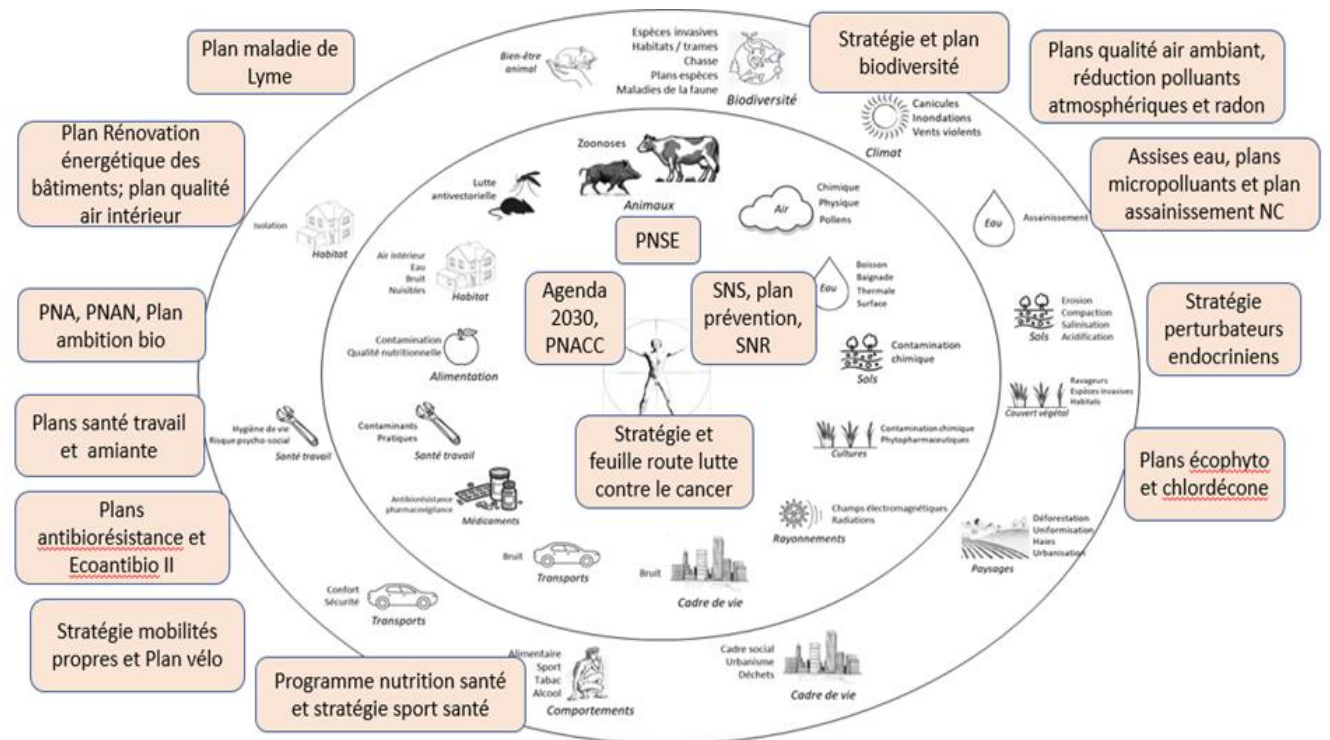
Plan maladie de Lyme

Bien-être animal

Espèces invasives
Habitats / trames
Chasse
Plans espèces
Maladies de la faune

Biodiversité

Stratégie et plan biodiversité

Plans qualité air ambiant, réduction polluants atmosphériques et radon

Plan Rénovation énergétique des bâtiments; plan qualité air intérieur

Canicules
Inondations
Vents violents

Climat

Zoonoses

Animaux

Lutte antivectorielle

Air

Chimique
Physique
Pollens

Assises eau, plans micropolluants et plan assainissement NC

Eau

Assainissement

Isolation

Habitat

PNSE

Air intérieur
Eau
Bruit
Nuisibles

Habitat

Agenda 2030, PNACC

SNS, plan prévention, SNR

Eau

Boisson
Baignade
Thermale
Surface

PNA, PNAN, Plan ambition bio

Erosion
Compaction
Salinisation
Acidification

Sols

Stratégie perturbateurs endocriniens

Contamination
Qualité nutritionnelle

Alimentation

Contamination chimique

Sols

Ravageurs
Espèces invasives
Habitats

Couvert végétal

Plans santé travail et amiante

Hygiène de vie
Risque psycho-social

Santé travail

Contaminants
Pratiques

Santé travail

Stratégie et feuille route lutte contre le cancer

Contamination chimique
Phytopharmaceutiques

Cultures

Plans écophyto et chlordécone

Plans antibiorésistance et Ecoantibio II

Antibiorésistance
pharmacovigilance

Médicaments

Champs électromagnétiques
Radiations

Rayonnements

Déforestation
Uniformisation
Haies
Urbanisation

Paysages

Bruit

Transports

Bruit

Cadre de vie

Confort
Sécurité

Transports

Stratégie mobilités propres et Plan vélo

Alimentaire
Sport
Tabac
Alcool

Comportements

Programme nutrition santé et stratégie sport santé

Cadre social
Urbanisme
Déchets

Cadre de vie